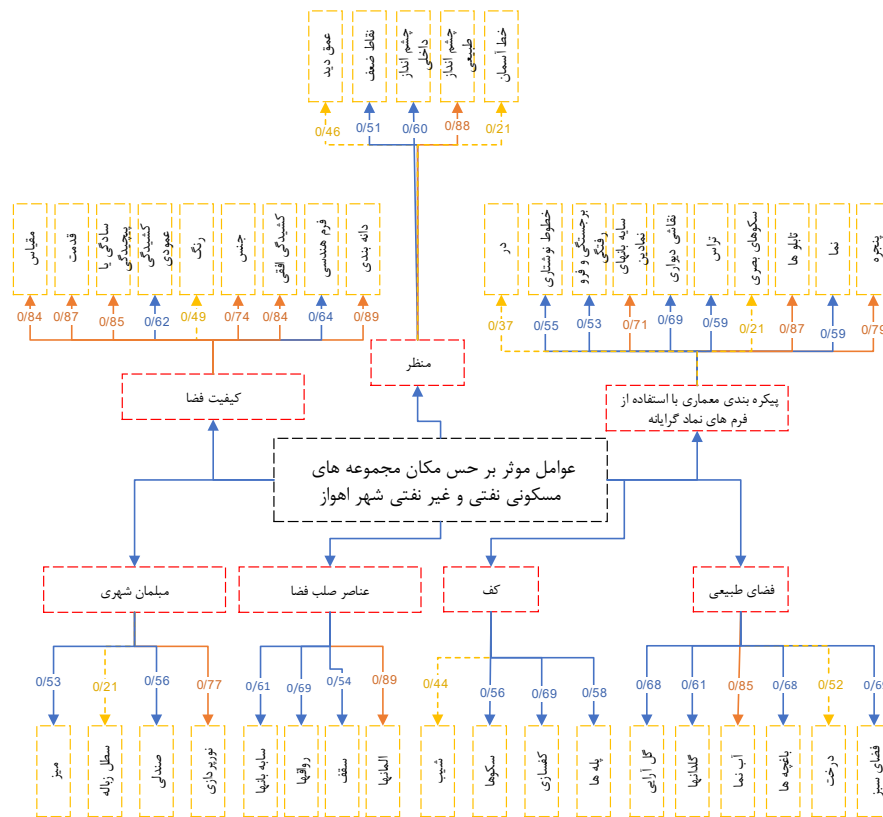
عوامل موثر بر حس مکان مجموعه های مسکونی نفتی و غیر نفتی شهر اهواز

کیفیت فضا
منظر
پیکره بندی معماری با استفاده از فرم های نماد گرایانه

عمق دید 0/46
نقاط ضعف 0/51
چشم انداز داخلی 0/60
چشم انداز طبیعی 0/88
خط آسمان 0/21

مقیاس 0/84
قدمت 0/87
سادگی یا پیچیدگی 0/85
کشیدگی عمودی 0/62
رنگ 0/49
جنس 0/74
کشیدگی افقی 0/84
فرم هندسی 0/64
دانه بندی 0/89

در 0/37
خطوط نوشتاری 0/55
برجستگی و فرو رفتگی 0/53
سایه بانهای نمادین 0/71
نقاشی دیواری 0/69
تراس 0/59
سکوهای بصری 0/21
تابلو ها 0/87
نما 0/59
پنجره 0/79

مبلمان شهری
میز 0/53
سطل زباله 0/21
صندلی 0/56
نورپردازی 0/77

عناصر صلب فضا
سایه بانها 0/61
رواقها 0/69
سقف 0/54
المانها 0/89

کف
شیب 0/44
سکوها 0/56
کفسازی 0/69
پله ها 0/58

فضای طبیعی
گل آرایی 0/68
گلدانها 0/61
آب نما 0/85
باغچه ها 0/68
درخت 0/52
فضای سبز 0/6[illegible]